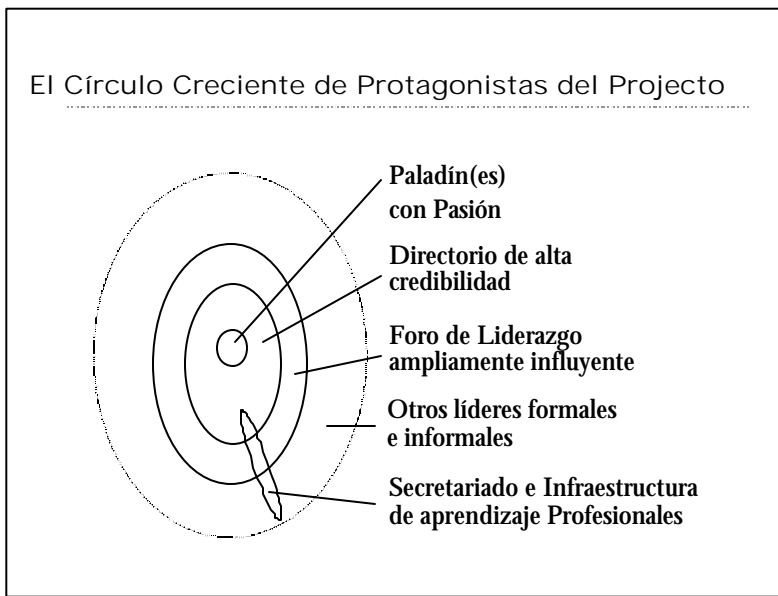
El Círculo Creciente de Protagonistas del Projecto

Paladín(es) con Pasión

Directorio de alta credibilidad

Foro de Liderazgo ampliamente influyente

Otros líderes formales e informales

Secretariado e Infraestructura de aprendizaje Profesionales